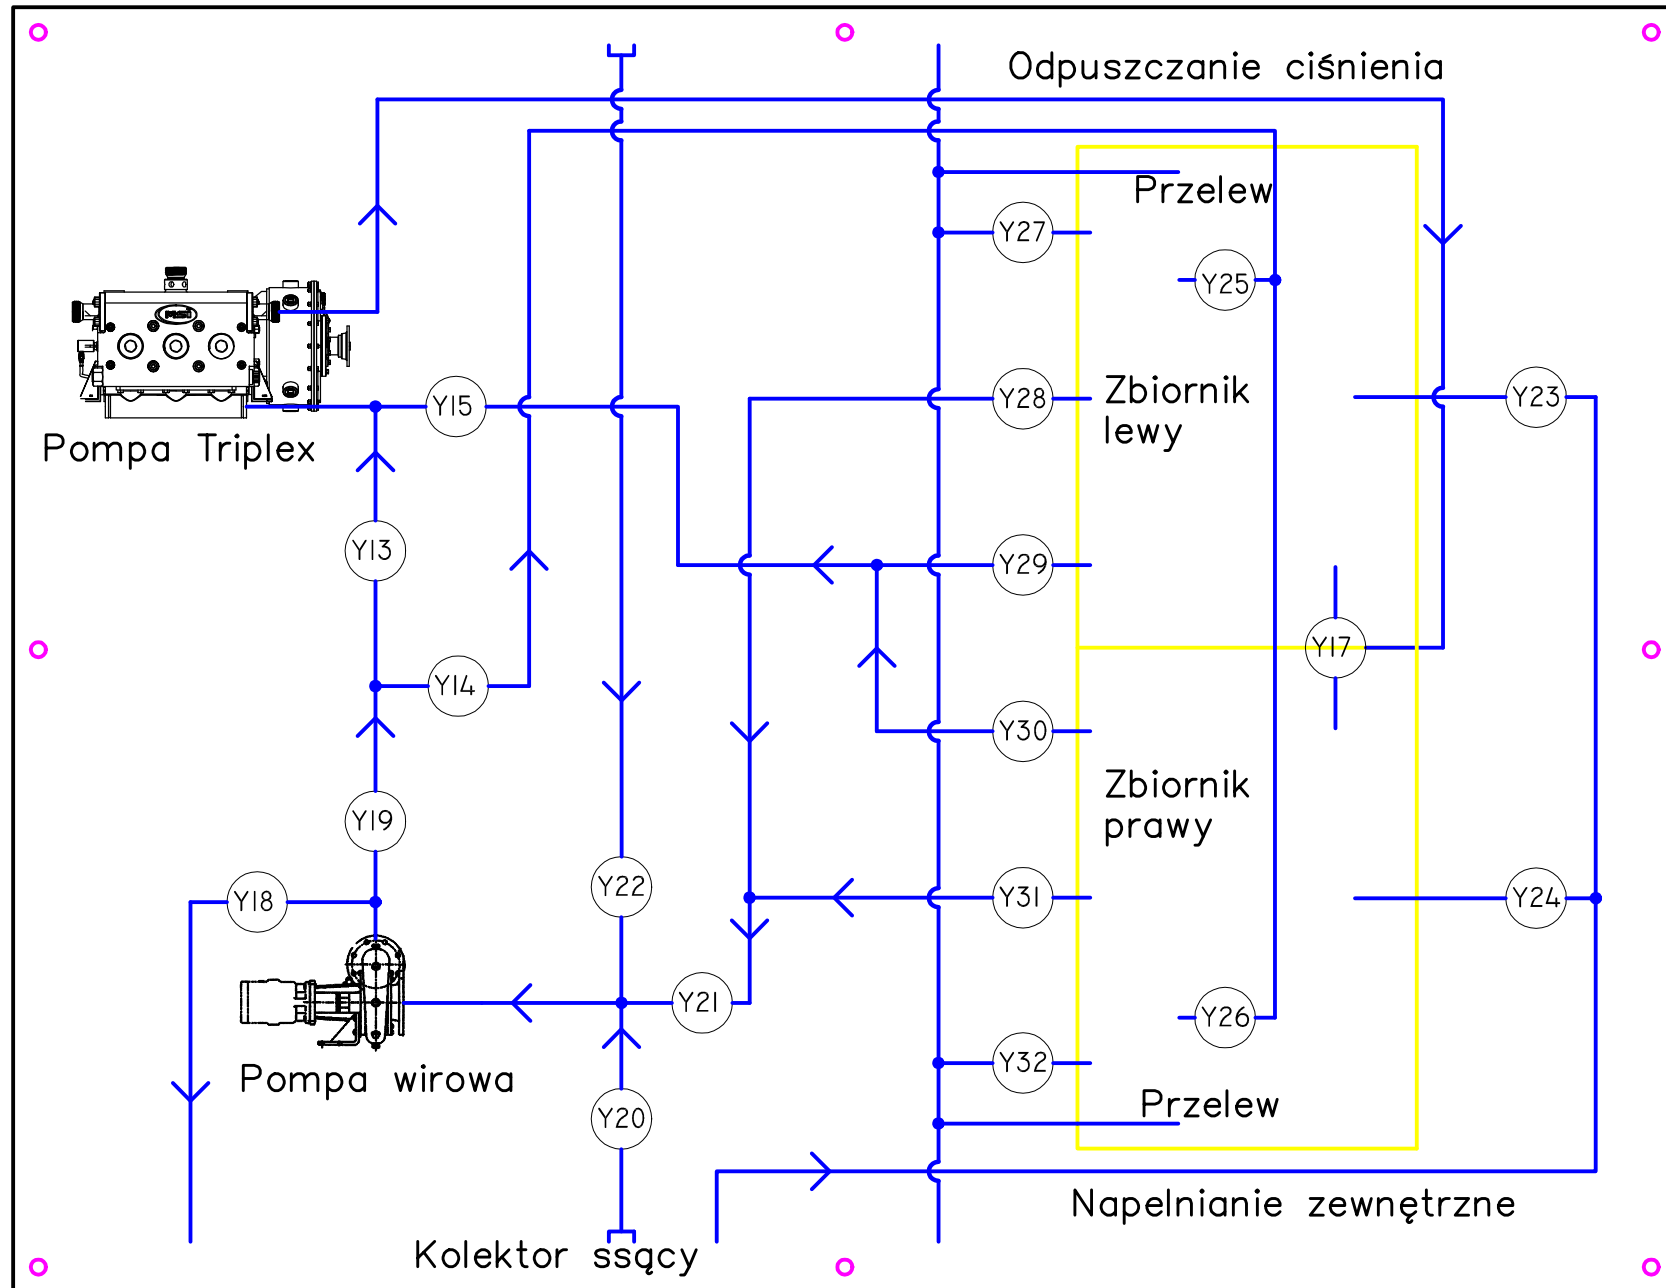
Odpuszczanie ciśnienia

Przelew

Y27

Y25

Pompa Triplex

Y15

Y28

Zbiornik lewy

Y23

Y13

Y29

Y14

Y17

Y30

Zbiornik prawy

Y19

Y18

Y22

Y31

Y24

Y21

Y26

Y32

Pompa wirowa

Y20

Przelew

Napelnianie zewnętrzne

Kolektor ssący